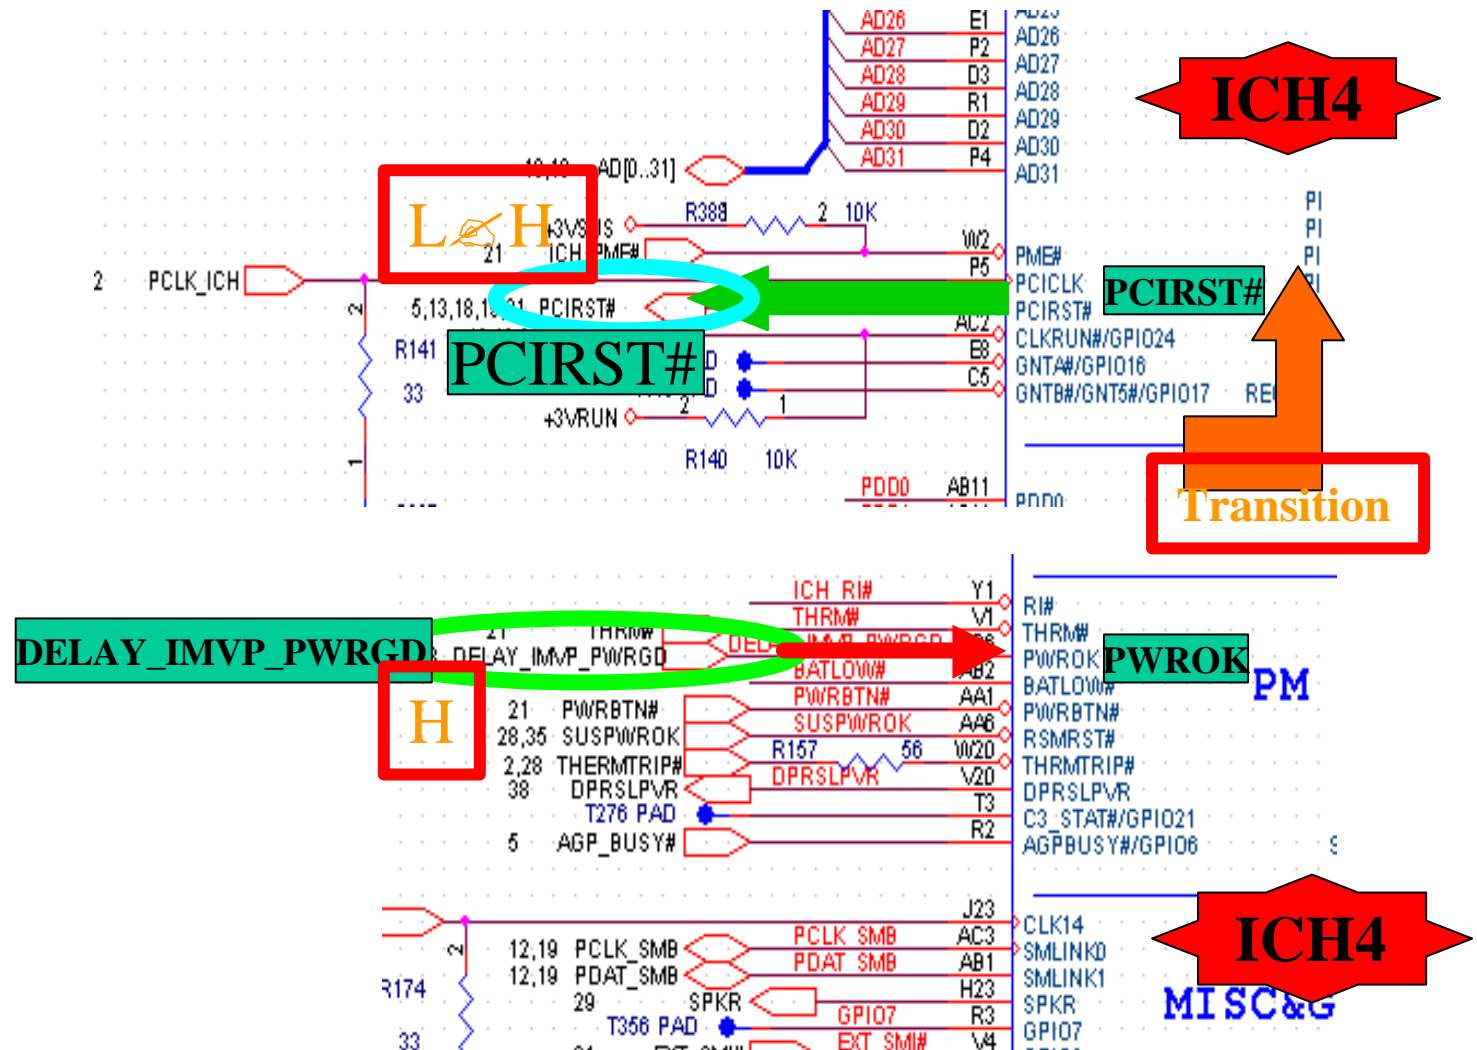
AD26 E1 AD26
AD27 P2 AD27
AD28 D3 AD28
AD29 R1 AD29
AD30 D2 AD30
AD31 P4 AD31
ICH4
AD[0..31]
L ✍ H
+3VSUS R388 2 10K
21 ICH_PME# W2 PME#
2 PCLK_ICH P5 PCICLK
PCIRST#
5,13,18,1 21 PCIRST# PCIRST#
AC2 CLKRUN#/GPIO24
R141 PCIRST# B8 GNTA#/GPIO16
33 C5 GNTB#/GNT5#/GPIO17
+3VRUN 2 1
R140 10K
PDD0 AB11 PDD0
Transition
ICH RI# Y1 RI#
THRM# V1 THRM#
DELAY_IMVP_PWRGD DELAY_IMVP_PWRGD PWROK PWROK
BATLOW# AB2 BATLOW# PM
H PWRBTN# AA1 PWRBTN#
21 PWRBTN# SUSPWROK AA6 RSMRST#
28,35 SUSPWROK R157 56 W20 THRMTRIP#
2,28 THERMTRIP# DPRSLPVR V20 DPRSLPVR
38 DPRSLPVR T3 C3_STAT#/GPIO21
T276 PAD R2 AGPBUSY#/GPIO6
5 AGP_BUSY#
J23 CLK14
12,19 PCLK_SMB PCLK_SMB AC3 SMLINK0 ICH4
12,19 PDAT_SMB PDAT_SMB AB1 SMLINK1
R174 29 SPKR H23 SPKR MISC&G
T356 PAD GPIO7 R3 GPIO7
33 EXT_SMI# V4